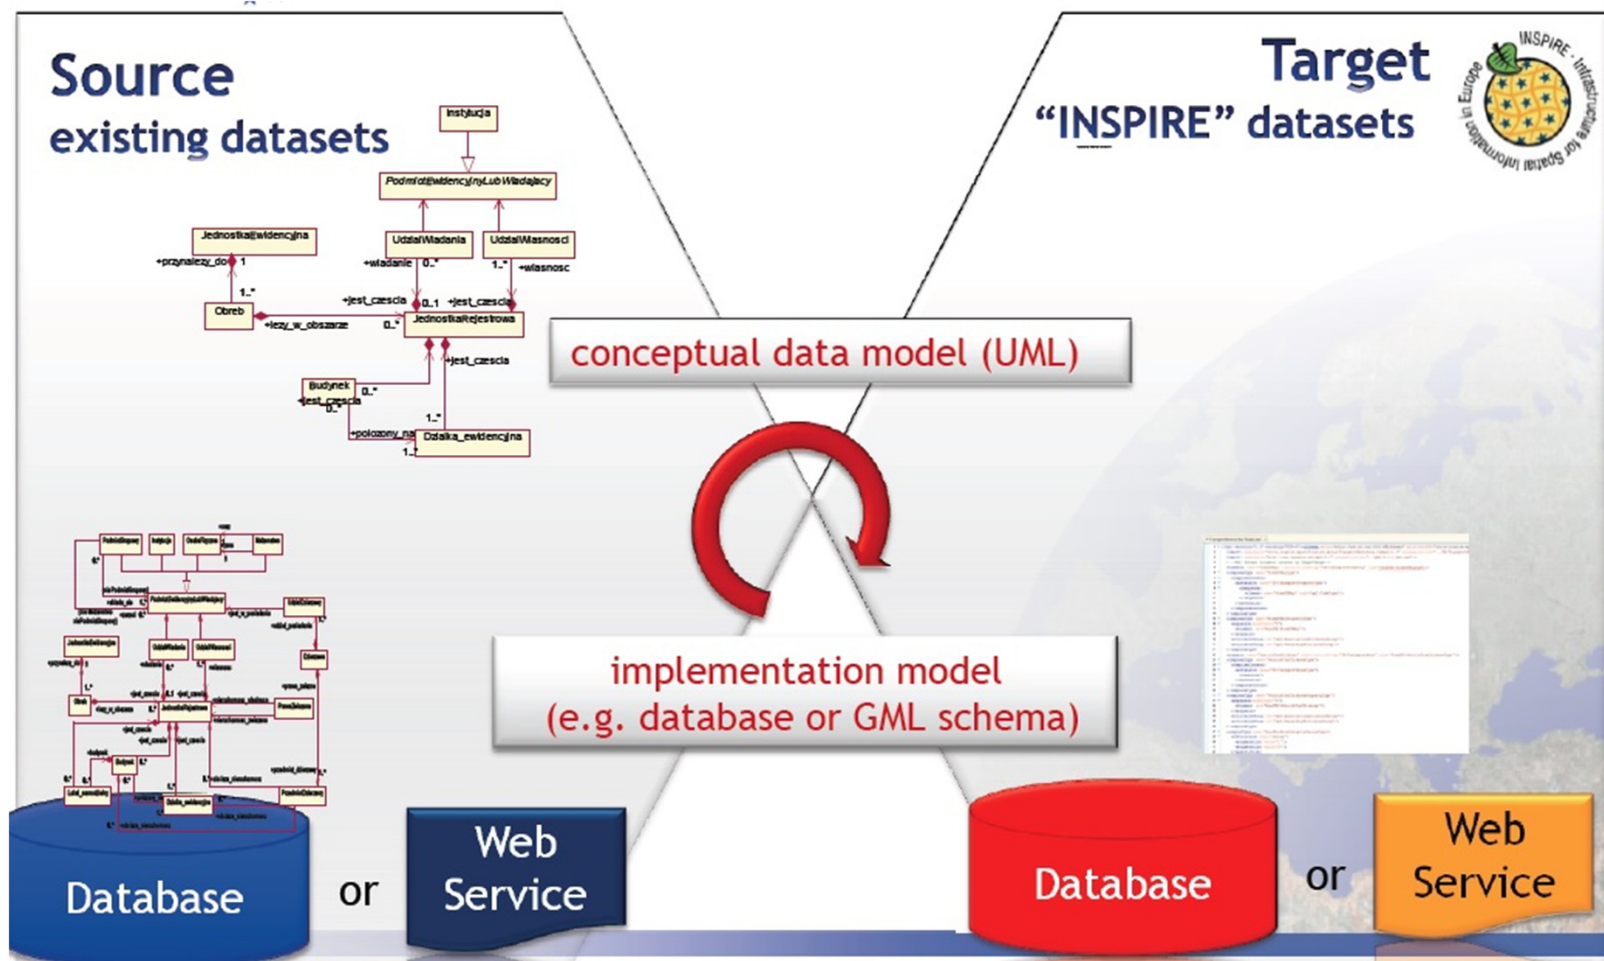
Source
existing datasets

Target
"INSPIRE" datasets

INSPIRE - Infrastructure for Spatial Information in Europe

Instytucja

PodmiotEwidencyjnyLubWladajacy

JednostkaEwidencyjna

UdzialWladania

UdzialWlasnosci

+przynalezy_do

1

+wladanie

0..*

1..*

+wlasnosc

1..*

+jest_czescia

0..1

+jest_czescia

Obreb

+lezy_w_obszarze

0..*

JednostkaRejestrowa

+jest_czescia

Budynek

0..*

+jest_czescia

0..*

1..*

+polozony_na

Dzialka_ewidencyjna

1..*

conceptual data model (UML)

implementation model
(e.g. database or GML schema)

Database

or

Web Service

Database

or

Web Service